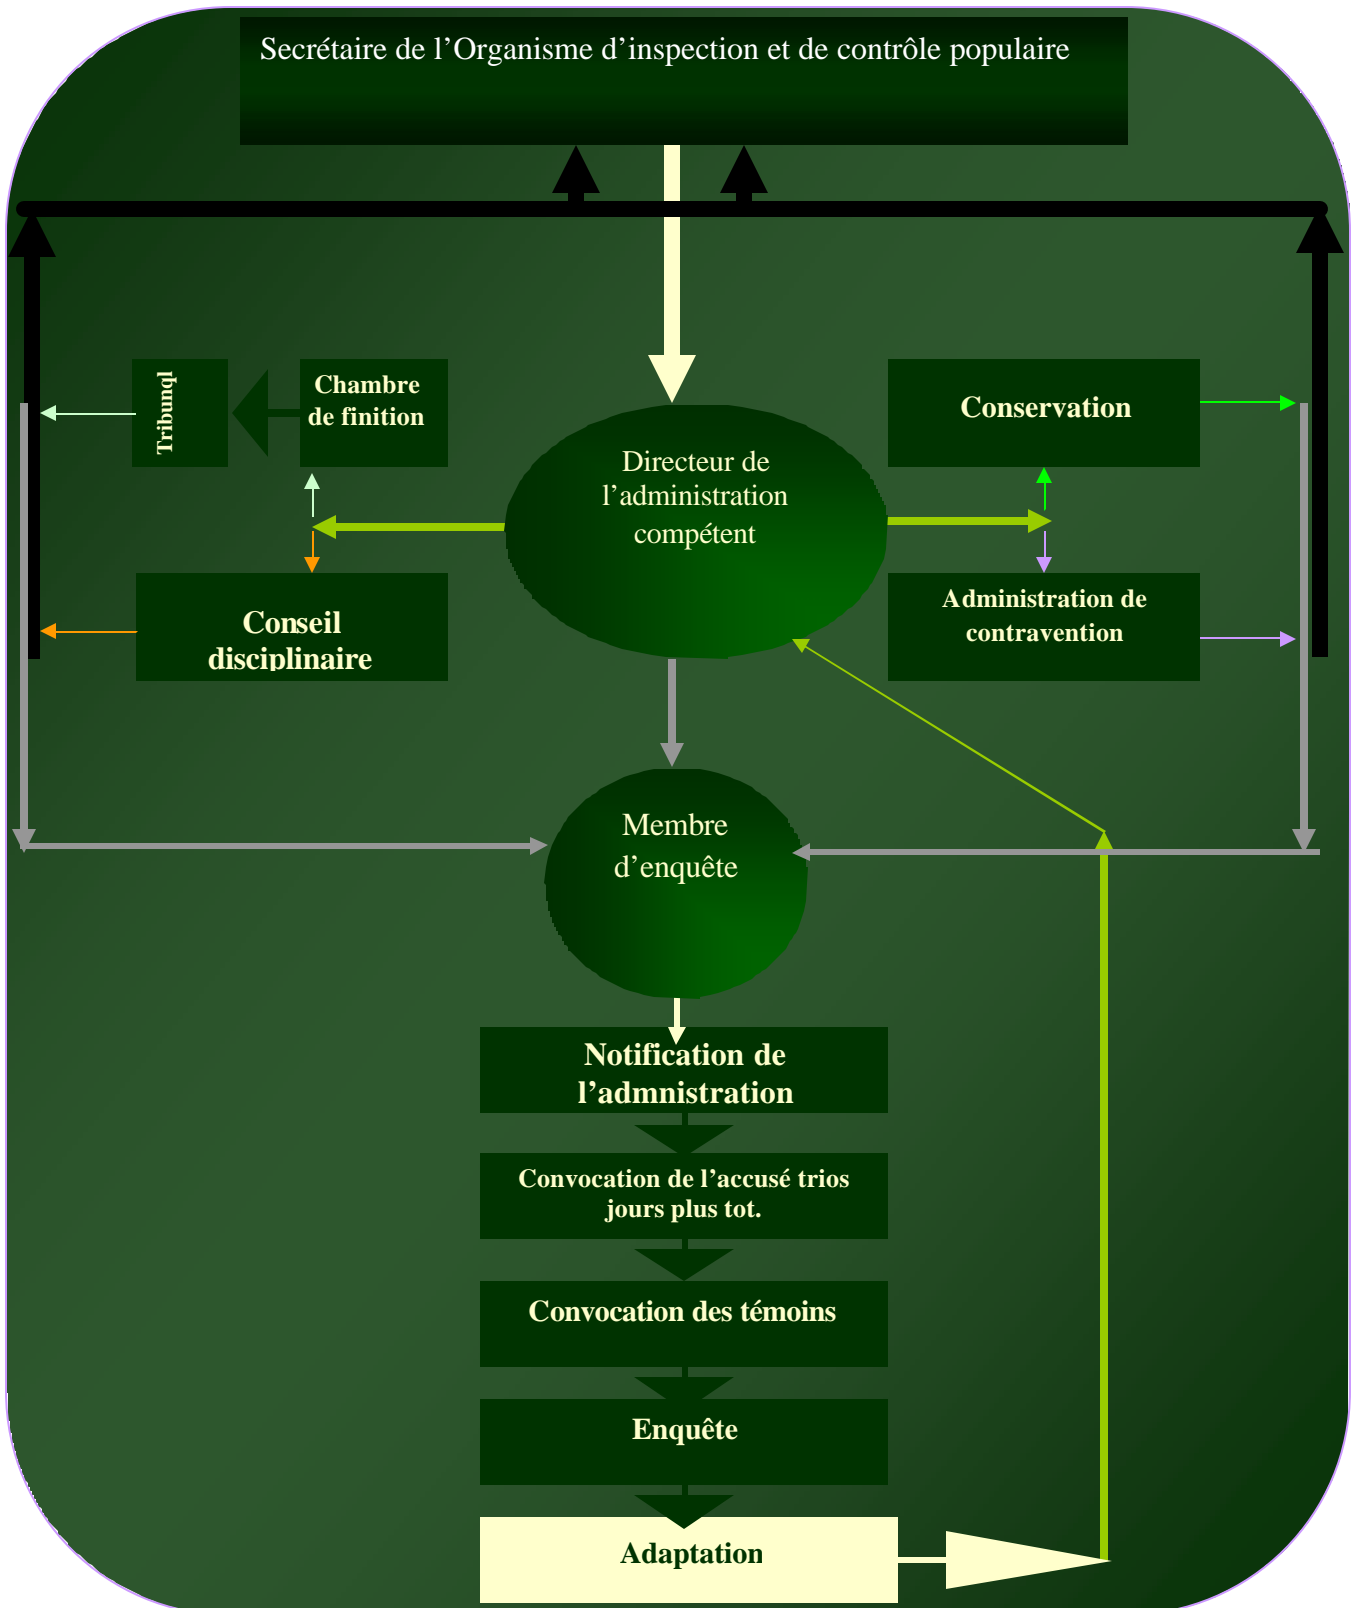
Secrétaire de l'Organisme d'inspection et de contrôle populaire

Tribunql

Chambre de finition

Conservation

Directeur de l'administration compétent

Conseil disciplinaire

Administration de contravention

Membre d'enquête

Notification de l'admnistration

Convocation de l'accusé trios jours plus tot.

Convocation des témoins

Enquête

Adaptation